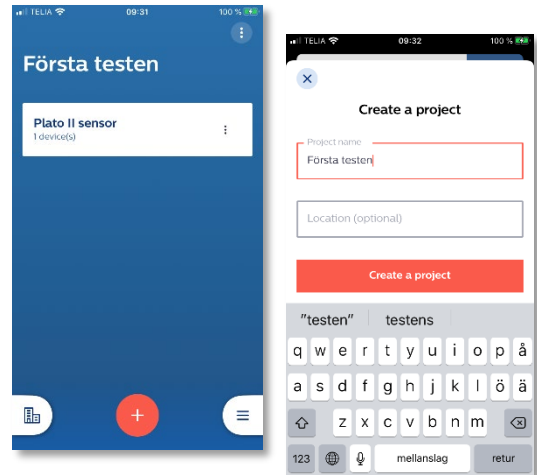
TELIA 09:31 100 %

Första testen

Plato II sensor
1 device(s)

+

TELIA 09:32 100 %

×

Create a project

Project name
Första testen

Location (optional)

Create a project

"testen" testens

q w e r t y u i o p å
a s d f g h j k l ö ä
z x c v b n m
123 mellanslag retur